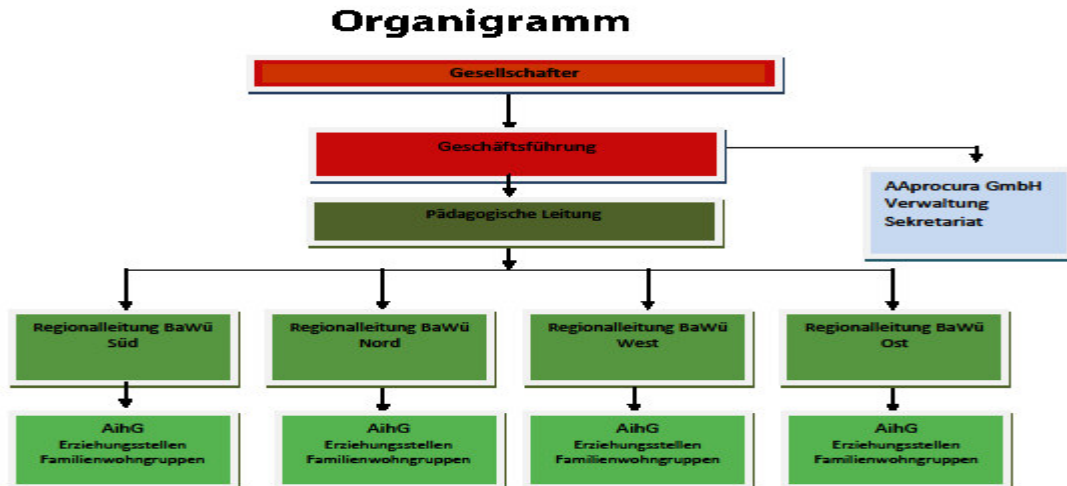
Organigramm

Gesellschafter

Geschäftsführung

AAprocura GmbH
Verwaltung
Sekretariat

Pädagogische Leitung

Regionalleitung BaWü Süd

Regionalleitung BaWü Nord

Regionalleitung BaWü West

Regionalleitung BaWü Ost

AihG
Erziehungsstellen
Familienwohngruppen

AihG
Erziehungsstellen
Familienwohngruppen

AihG
Erziehungsstellen
Familienwohngruppen

AihG
Erziehungsstellen
Familienwohngruppen